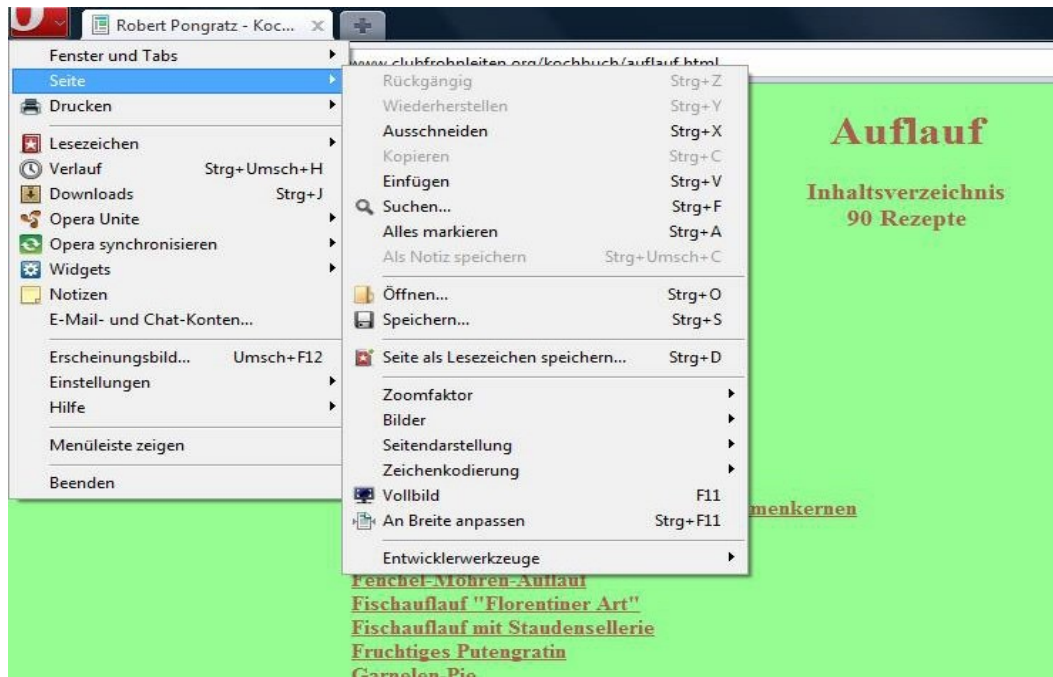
Robert Pongratz - Koc...

www.clubfrohnleiten.org/kochbuch/auflauf.html

Fenster und Tabs
Seite
Drucken
Lesezeichen
Verlauf Strg+Umsch+H
Downloads Strg+J
Opera Unite
Opera synchronisieren
Widgets
Notizen
E-Mail- und Chat-Konten...
Erscheinungsbild... Umsch+F12
Einstellungen
Hilfe
Menüleiste zeigen
Beenden

Rückgängig Strg+Z
Wiederherstellen Strg+Y
Ausschneiden Strg+X
Kopieren Strg+C
Einfügen Strg+V
Suchen... Strg+F
Alles markieren Strg+A
Als Notiz speichern Strg+Umsch+C
Öffnen... Strg+O
Speichern... Strg+S
Seite als Lesezeichen speichern... Strg+D
Zoomfaktor
Bilder
Seitendarstellung
Zeichenkodierung
Vollbild F11
An Breite anpassen Strg+F11
Entwicklerwerkzeuge

Auflauf

Inhaltsverzeichnis
90 Rezepte

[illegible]menkernen
Fenchel-Möhren-Auflauf
Fischauflauf "Florentiner Art"
Fischauflauf mit Staudensellerie
Fruchtiges Putengratin
Garnelen-Pie